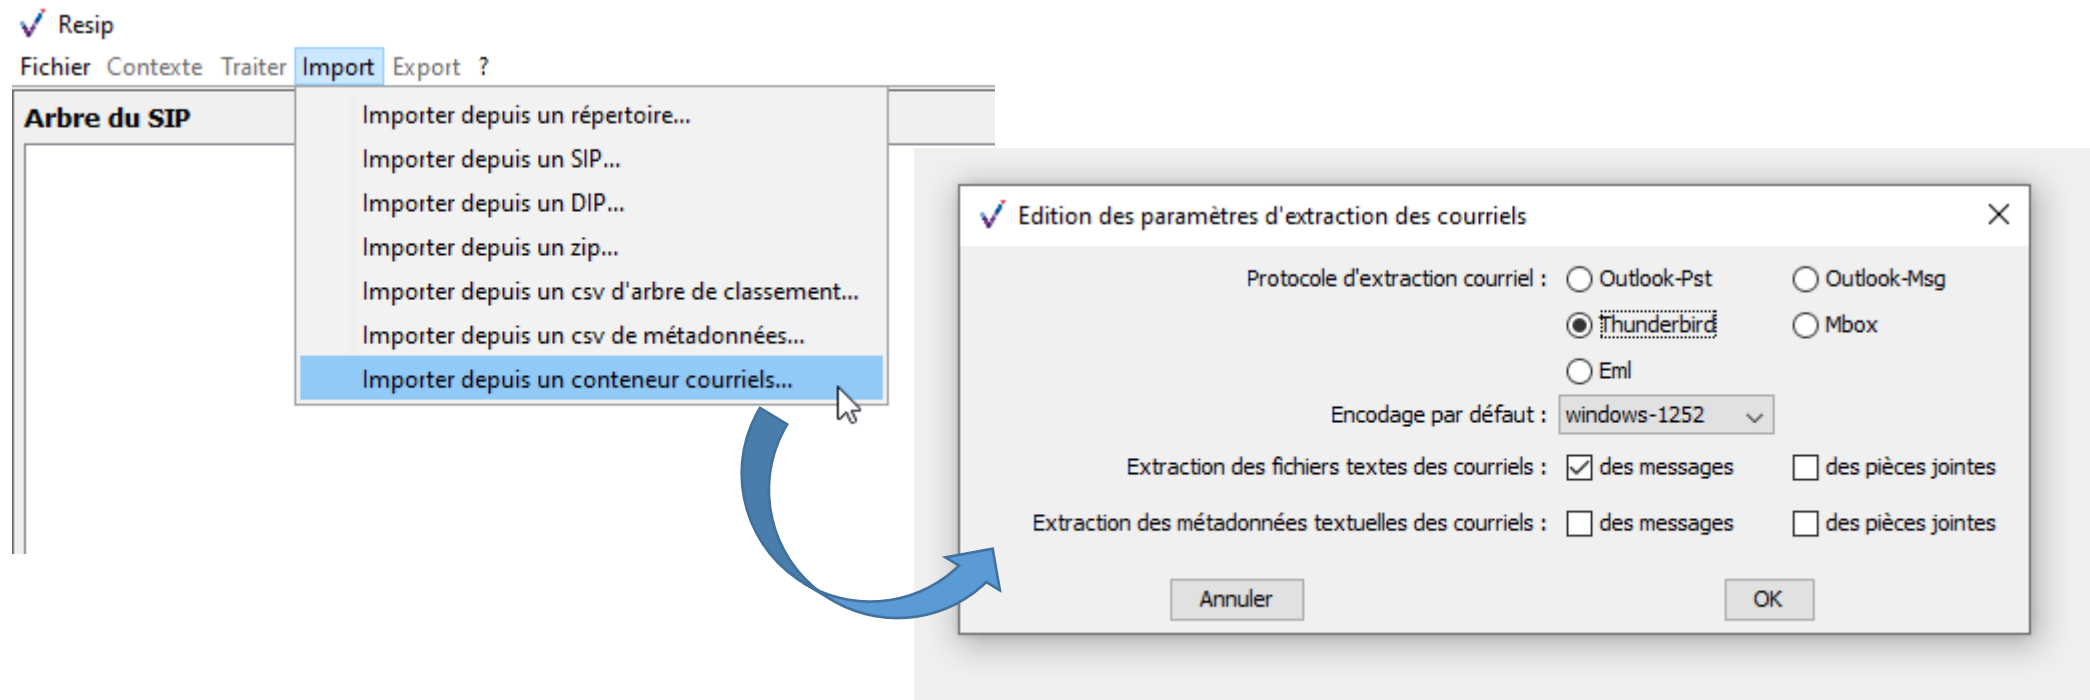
Resip

Fichier Contexte Traiter Import Export ?

Arbre du SIP

Importer depuis un répertoire...
Importer depuis un SIP...
Importer depuis un DIP...
Importer depuis un zip...
Importer depuis un csv d'arbre de classement...
Importer depuis un csv de métadonnées...
Importer depuis un conteneur courriels...

Edition des paramètres d'extraction des courriels

Protocole d'extraction courriel : Outlook-Pst Outlook-Msg Thunderbird Mbox Eml

Encodage par défaut : windows-1252

Extraction des fichiers textes des courriels : des messages des pièces jointes

Extraction des métadonnées textuelles des courriels : des messages des pièces jointes

Annuler OK